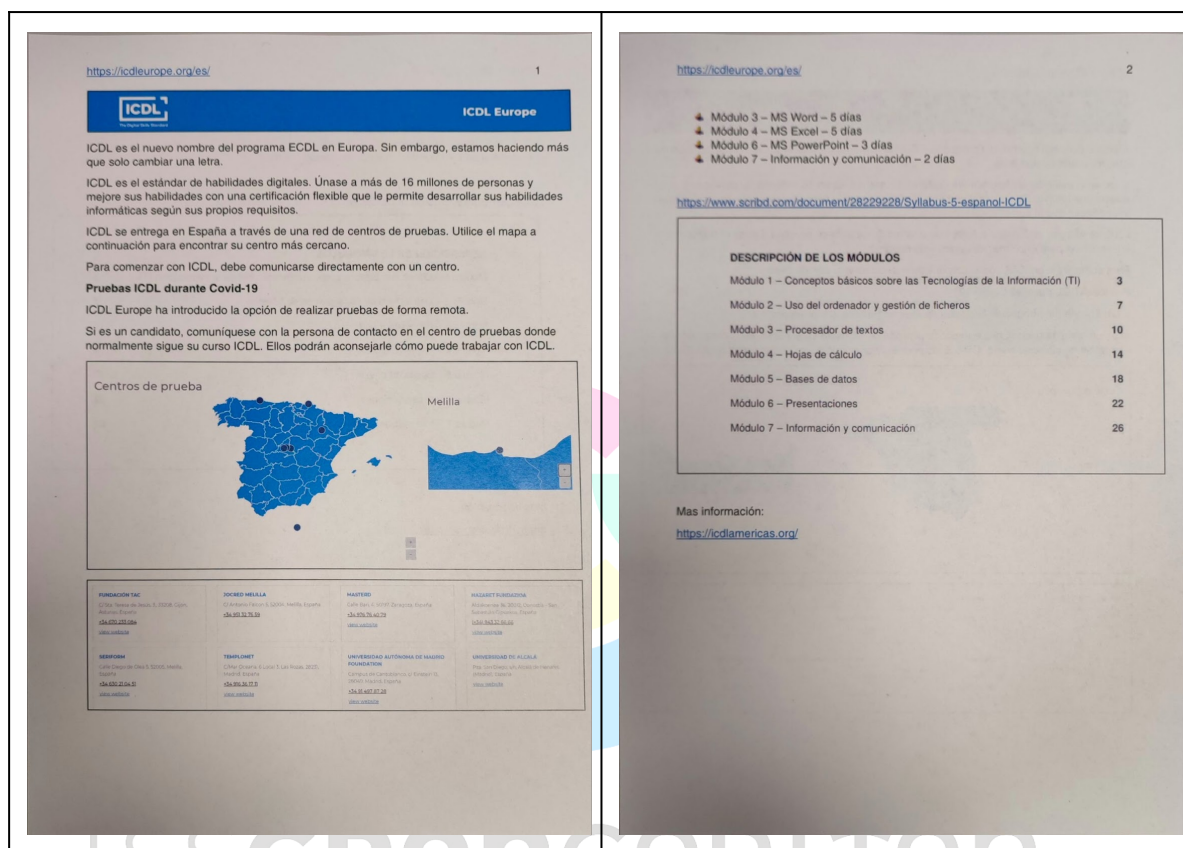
https://icdleurope.org/es/ 1

ICDL

ICDL Europe

ICDL es el nuevo nombre del programa ECDL en Europa. Sin embargo, estamos haciendo más que solo cambiar una letra.

ICDL es el estándar de habilidades digitales. Únase a más de 16 millones de personas y mejore sus habilidades con una certificación flexible que le permite desarrollar sus habilidades informáticas según sus propios requisitos.

ICDL se entrega en España a través de una red de centros de pruebas. Utilice el mapa a continuación para encontrar su centro más cercano.

Para comenzar con ICDL, debe comunicarse directamente con un centro.

Pruebas ICDL durante Covid-19

ICDL Europe ha introducido la opción de realizar pruebas de forma remota.

Si es un candidato, comuníquese con la persona de contacto en el centro de pruebas donde normalmente sigue su curso ICDL. Ellos podrán aconsejarle cómo puede trabajar con ICDL.

Centros de prueba

Melilla

FUNDACIÓN TAC
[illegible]
view website

JOCBED MELILLA
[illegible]

MASTERD
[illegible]
view website

NAZARET FUNDAZIOA
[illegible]
view website

DEIFORM
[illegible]
view website

TEMPLONET
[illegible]
view website

UNIVERSIDAD AUTÓNOMA DE MADRID FOUNDATION
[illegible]
view website

UNIVERSIDAD DE ALCALA
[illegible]
view website

https://icdleurope.org/es/ 2

Módulo 3 – MS Word – 5 días
Módulo 4 – MS Excel – 5 días
Módulo 6 – MS PowerPoint – 3 días
Módulo 7 – Información y comunicación – 2 días

https://www.scribd.com/document/28229228/Syllabus-5-espanol-ICDL

DESCRIPCIÓN DE LOS MÓDULOS

| | |
|---|---|
| Módulo 1 – Conceptos básicos sobre las Tecnologías de la Información (TI) | 3 |
| Módulo 2 – Uso del ordenador y gestión de ficheros | 7 |
| Módulo 3 – Procesador de textos | 10 |
| Módulo 4 – Hojas de cálculo | 14 |
| Módulo 5 – Bases de datos | 18 |
| Módulo 6 – Presentaciones | 22 |
| Módulo 7 – Información y comunicación | 26 |

Mas información:
https://icdlamericas.org/